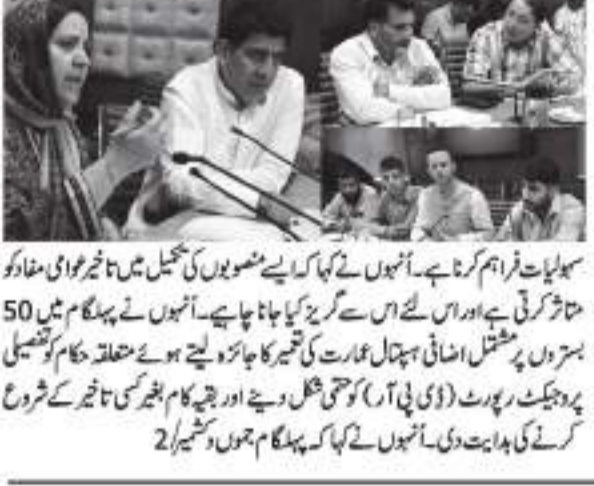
سہولیات فراہم کرنا ہے۔ انہوں نے کہا کہ ایسے منصوبوں کی تکمیل میں تاخیر عوامی مفاد کو متاثر کرتی ہے اور اس لئے اس سے گریز کیا جانا چاہیے۔ انہوں نے پہلگام میں 50 بستروں پر مشتمل اضافی اسپتال عمارت کی تعمیر کا جائزہ لیتے ہوئے متعلقہ حکام کو تفصیلی پروجیکٹ رپورٹ (ڈی پی آر) کو حتمی شکل دینے اور بقیہ کام بغیر کسی تاخیر کے شروع کرنے کی ہدایت دی۔ انہوں نے کہا کہ پہلگام جموں وکشمیر/2